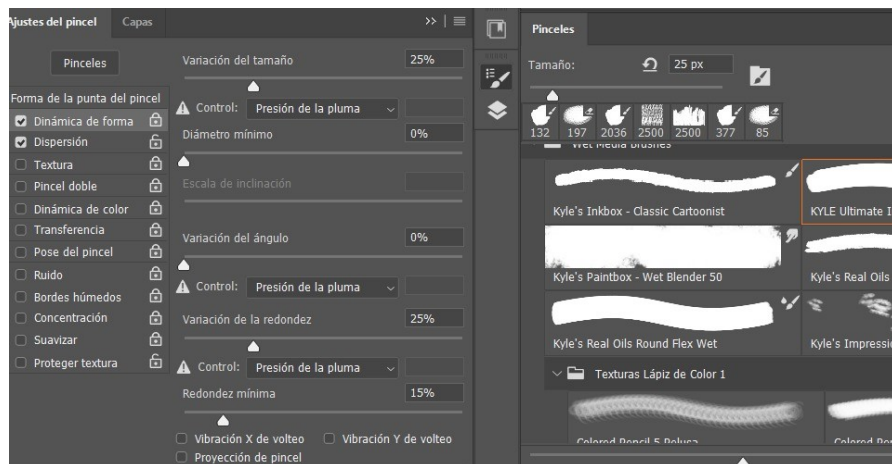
Ajustes del pincel Capas

Pinceles

Forma de la punta del pincel
Dinámica de forma
Dispersión
Textura
Pincel doble
Dinámica de color
Transferencia
Pose del pincel
Ruido
Bordes húmedos
Concentración
Suavizar
Proteger textura

Variación del tamaño 25%
Control: Presión de la pluma
Diámetro mínimo 0%
Escala de inclinación
Variación del ángulo 0%
Control: Presión de la pluma
Variación de la redondez 25%
Control: Presión de la pluma
Redondez mínima 15%
Vibración X de volteo
Vibración Y de volteo
Proyección de pincel

Pinceles
Tamaño: 25 px
132 197 2036 2500 2500 377 85
Wet Media Brushes
Kyle's Inkbox - Classic Cartoonist
KYLE Ultimate I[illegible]
Kyle's Paintbox - Wet Blender 50
Kyle's Real Oils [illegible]
Kyle's Real Oils Round Flex Wet
Kyle's Impressi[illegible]
Texturas Lápiz de Color 1
Colored Pencil 5 Peluca
Colored Pen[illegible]